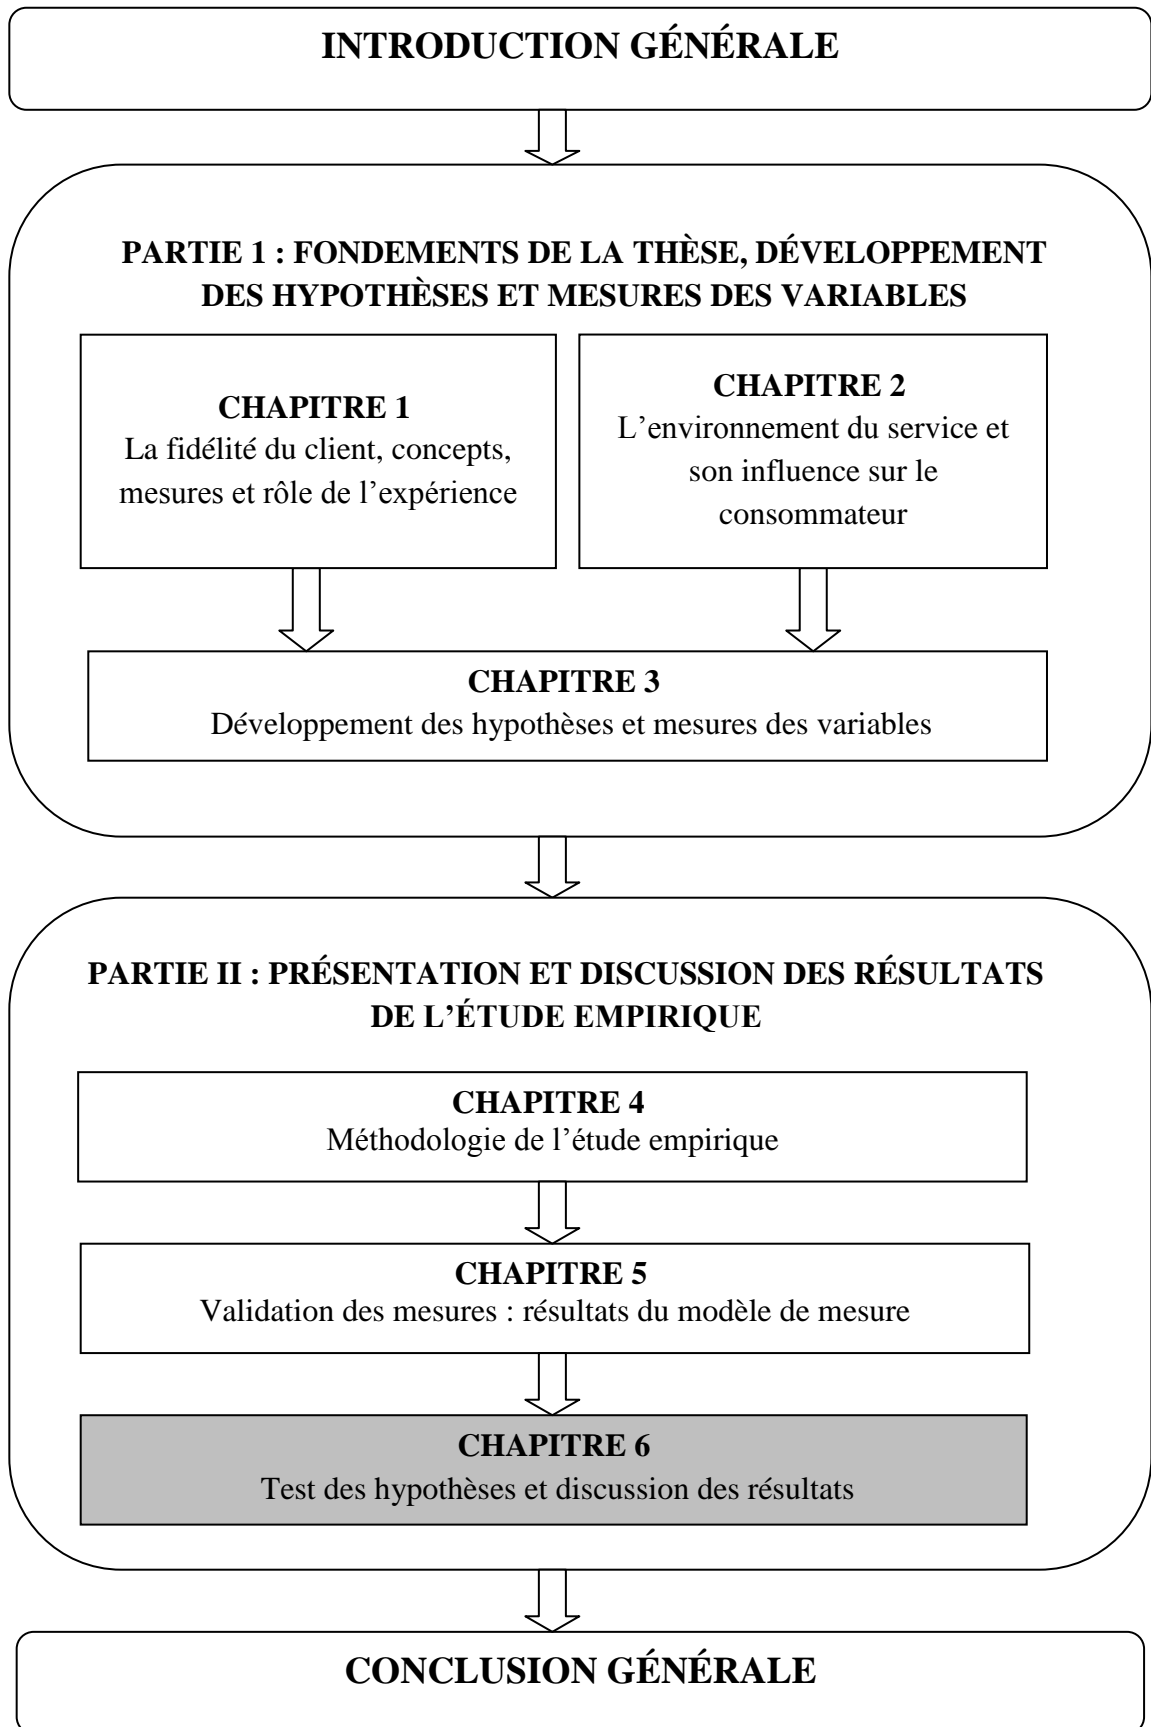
INTRODUCTION GÉNÉRALE

PARTIE 1 : FONDEMENTS DE LA THÈSE, DÉVELOPPEMENT DES HYPOTHÈSES ET MESURES DES VARIABLES

CHAPITRE 1
La fidélité du client, concepts, mesures et rôle de l'expérience

CHAPITRE 2
L'environnement du service et son influence sur le consommateur

CHAPITRE 3
Développement des hypothèses et mesures des variables

PARTIE II : PRÉSENTATION ET DISCUSSION DES RÉSULTATS DE L'ÉTUDE EMPIRIQUE

CHAPITRE 4
Méthodologie de l'étude empirique

CHAPITRE 5
Validation des mesures : résultats du modèle de mesure

CHAPITRE 6
Test des hypothèses et discussion des résultats

CONCLUSION GÉNÉRALE